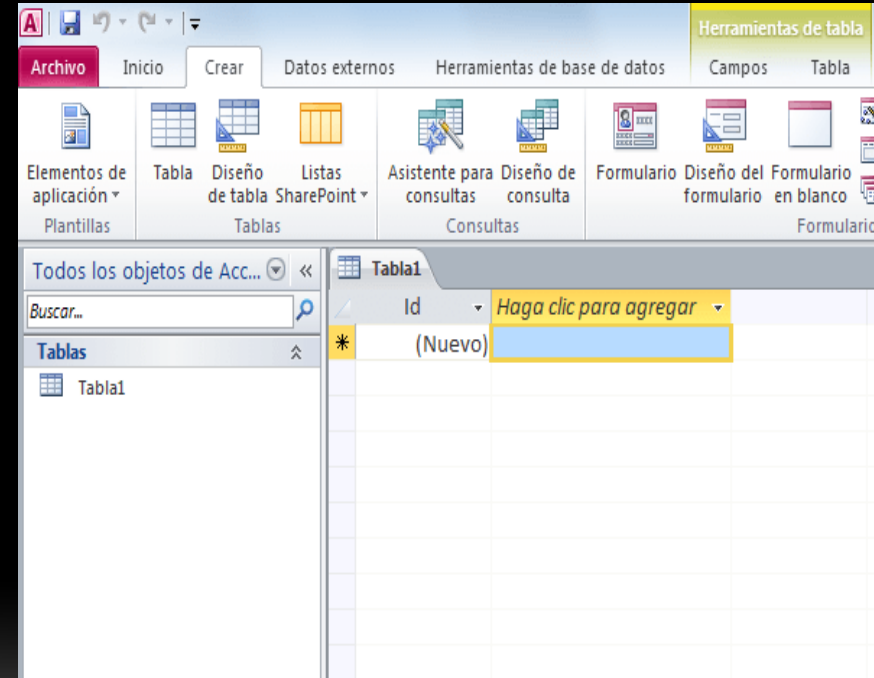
Herramientas de tabla

Archivo | Inicio | Crear | Datos externos | Herramientas de base de datos | Campos | Tabla

Elementos de aplicación
Plantillas

Tabla | Diseño de tabla | Listas SharePoint
Tablas

Asistente para consultas | Diseño de consulta
Consultas

Formulario | Diseño del formulario | Formulario en blanco
Formulario

Todos los objetos de Acc... «

Buscar...

Tablas

Tabla1

Tabla1

| | Id | Haga clic para agregar |
|---|---|---|
| * | (Nuevo) | |